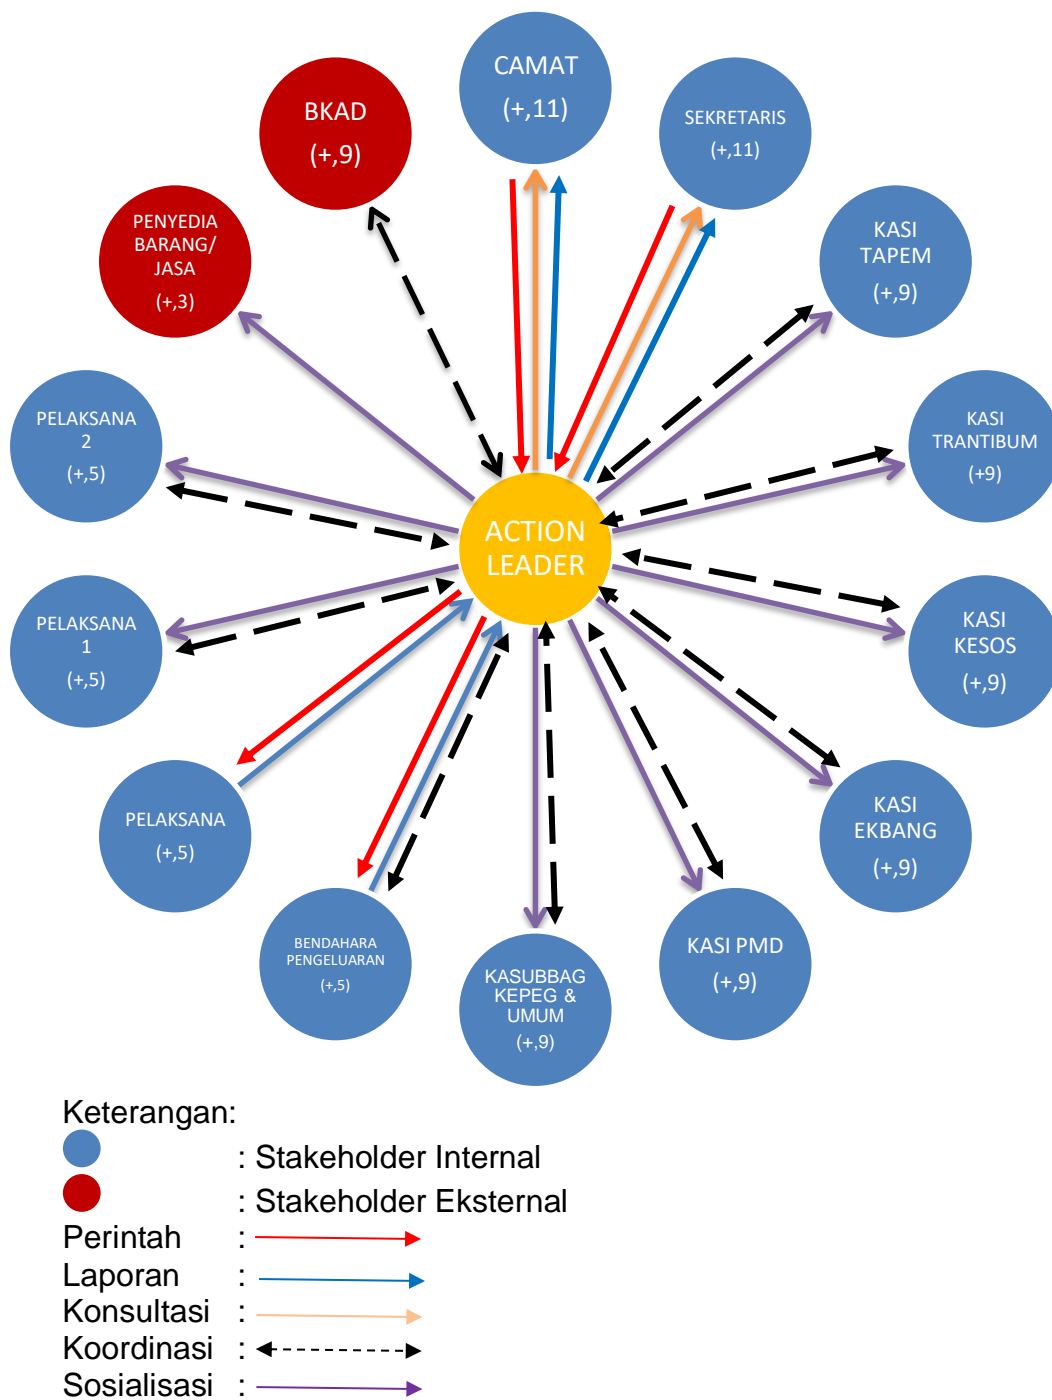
CAMAT
(+,11)

BKAD
(+,9)

SEKRETARIS
(+,11)

PENYEDIA BARANG/ JASA
(+,3)

KASI TAPEM
(+,9)

PELAKSANA 2
(+,5)

KASI TRANTIBUM
(+9)

ACTION LEADER

PELAKSANA 1
(+,5)

KASI KESOS
(+,9)

PELAKSANA
(+,5)

KASI EKBANG
(+,9)

BENDAHARA PENGELUARAN
(+,5)

KASUBBAG KEPEG & UMUM
(+,9)

KASI PMD
(+,9)

Keterangan:
: Stakeholder Internal
: Stakeholder Eksternal
Perintah :
Laporan :
Konsultasi :
Koordinasi :
Sosialisasi :